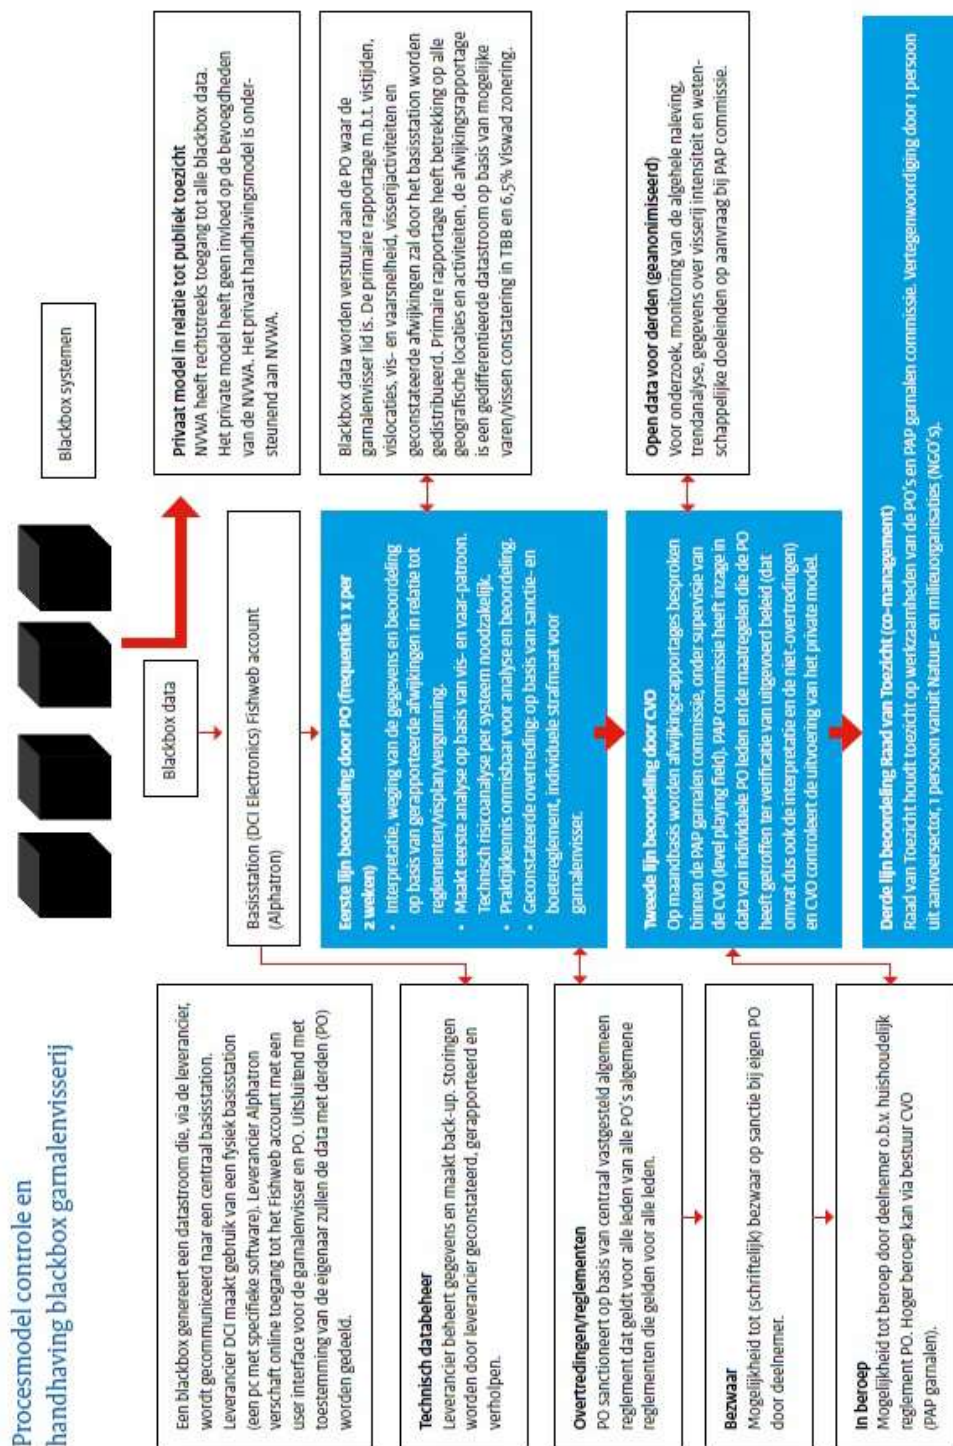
Procesmodel controle en handhaving blackbox garnalenvisserij

Blackbox systemen

Blackbox data

Basisstation (DCI Electronics) Fishweb account (Alphatron)

Privaat model in relatie tot publiek toezicht
NVWA heeft rechtstreeks toegang tot alle blackbox data. Het private model heeft geen invloed op de bevoegdheden van de NVWA. Het privaat handhavingsmodel is ondersteunend aan NVWA.

Blackbox data worden verstuurd aan de PO waar de garnalenvisser lid is. De primaire rapportage m.b.t. vistijden, vislocaties, vis- en vaarsnelheid, visserijactiviteiten en geconstateerde afwijkingen zal door het basisstation worden gedistribueerd. Primaire rapportage heeft betrekking op alle geografische locaties en activiteiten, de afwijkingsrapportage is een gedifferentieerde datastroom op basis van mogelijke varen/vissen constatering in TBB en 6,5% Viswad zonering.

Open data voor derden (geanonimiseerd)
Voor onderzoek, monitoring van de algehele naleving, trendanalyse, gegevens over visserij intensiteit en wetenschappelijke doeleinden op aanvraag bij PAP commissie.

Eerste lijn beoordeling door PO (frequentie 1 x per 2 weken)
• Interpretatie, weging van de gegevens en beoordeling op basis van gerapporteerde afwijkingen in relatie tot reglementen/visplan/vergunning.
• Maakt eerste analyse op basis van vis- en vaar-patroon. Technisch risicoanalyse per systeem noodzakelijk.
• Praktijkkennis onmisbaar voor analyse en beoordeling.
• Geconstateerde overtreding: op basis van sanctie- en boetereglement, individuele strafmaat voor garnalenvisser.

Tweede lijn beoordeling door CVO
Op maandbasis worden afwijkingsrapportages besproken binnen de PAP garnalen commissie, onder supervisie van de CVO (level playing field). PAP commissie heeft inzage in data van individuele PO leden en de maatregelen die de PO heeft getroffen ter verificatie van uitgevoerd beleid (dat omvat dus ook de interpretatie en de niet-overtredingen) en CVO controleert de uitvoering van het private model.

Derde lijn beoordeling Raad van Toezicht (co-management)
Raad van Toezicht houdt toezicht op werkzaamheden van de PO's en PAP garnalen commissie. Vertegenwoordiging door 1 persoon uit aanvoersector, 1 persoon vanuit Natuur- en milieuorganisaties (NGO's).

Een blackbox genereert een datastroom die, via de leverancier, wordt gecommuniceerd naar een centraal basisstation. Leverancier DCI maakt gebruik van een fysiek basisstation (een pc met specifieke software). Leverancier Alphatron verschaft online toegang tot het Fishweb account met een user interface voor de garnalenvisser en PO. Uitsluitend met toestemming van de eigenaar zullen de data met derden (PO) worden gedeeld.

Technisch databeheer
Leverancier beheert gegevens en maakt back-up. Storingen worden door leverancier geconstateerd, gerapporteerd en verholpen.

Overtredingen/reglementen
PO sanctioneert op basis van centraal vastgesteld algemeen reglement dat geldt voor alle leden van alle PO's algemene reglementen die gelden voor alle leden.

Bezwaar
Mogelijkheid tot (schriftelijk) bezwaar op sanctie bij eigen PO door deelnemer.

In beroep
Mogelijkheid tot beroep door deelnemer o.b.v. huishoudelijk reglement PO. Hoger beroep kan via bestuur CVO (PAP garnalen).